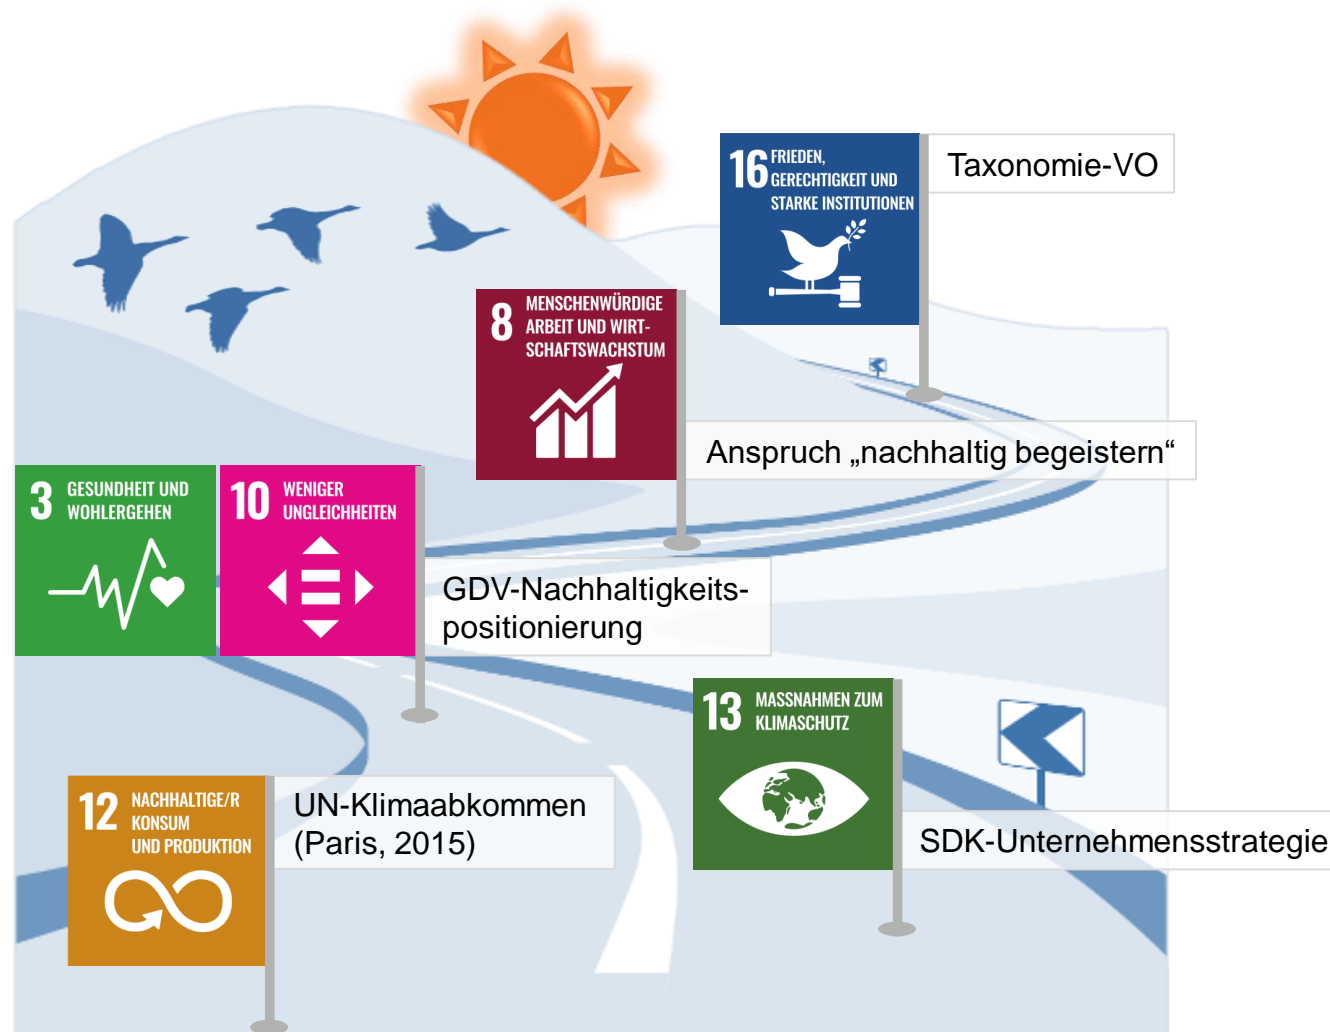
16 FRIEDEN, GERECHTIGKEIT UND STARKE INSTITUTIONEN

Taxonomie-VO

8 MENSCHENWÜRDIGE ARBEIT UND WIRTSCHAFTSWACHSTUM

Anspruch „nachhaltig begeistern“

3 GESUNDHEIT UND WOHLERGEHEN

10 WENIGER UNGLEICHHEITEN

GDV-Nachhaltigkeitspositionierung

13 MASSNAHMEN ZUM KLIMASCHUTZ

12 NACHHALTIGE/R KONSUM UND PRODUKTION

UN-Klimaabkommen (Paris, 2015)

SDK-Unternehmensstrategie